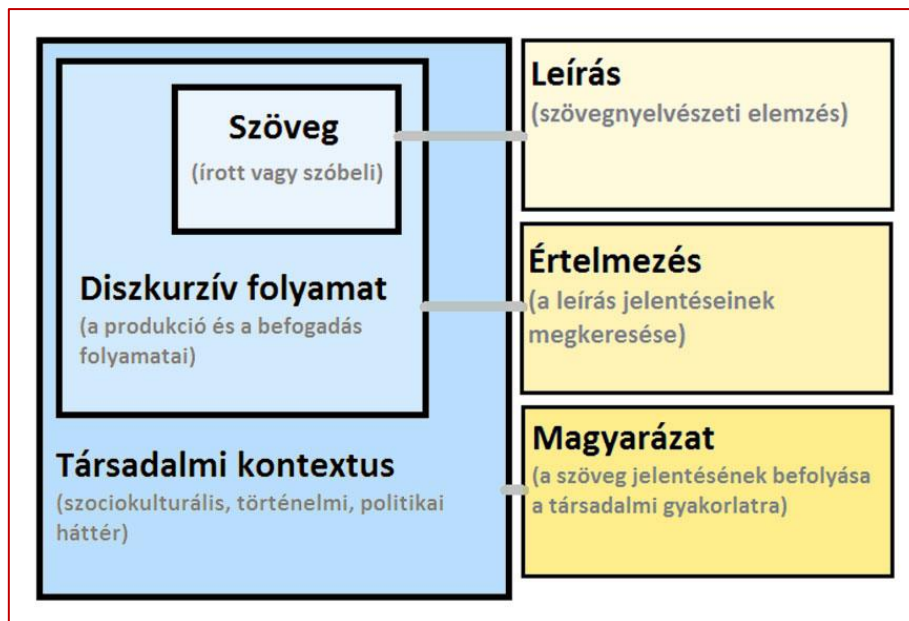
Szöveg
(írott vagy szóbeli)

Diszkurzív folyamat
(a produkció és a befogadás folyamatai)

Társadalmi kontextus
(szociokulturális, történelmi, politikai háttér)

Leírás
(szövegnyelvészeti elemzés)

Értelmezés
(a leírás jelentéseinek megkeresése)

Magyarázat
(a szöveg jelentésének befolyása a társadalmi gyakorlatra)